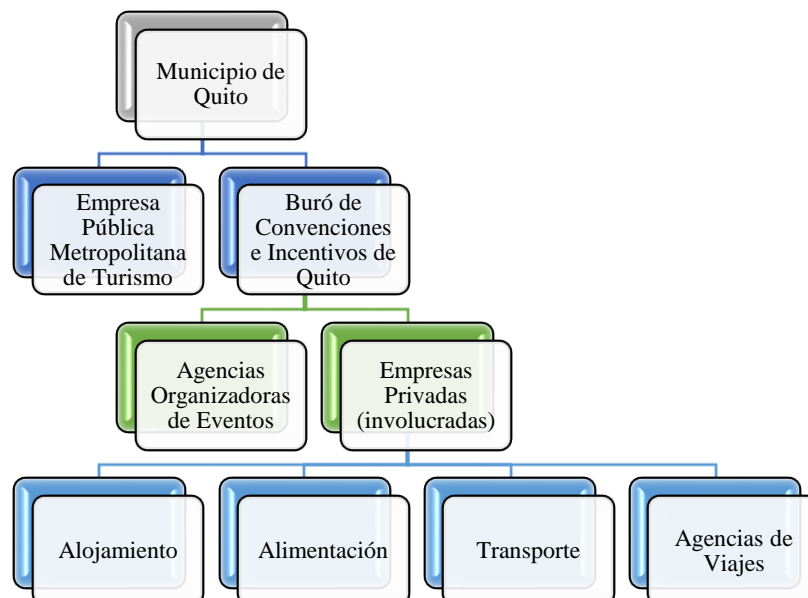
Municipio de Quito

Empresa Pública Metropolitana de Turismo

Buró de Convenciones e Incentivos de Quito

Agencias Organizadoras de Eventos

Empresas Privadas (involucradas)

Alojamiento

Alimentación

Transporte

Agencias de Viajes